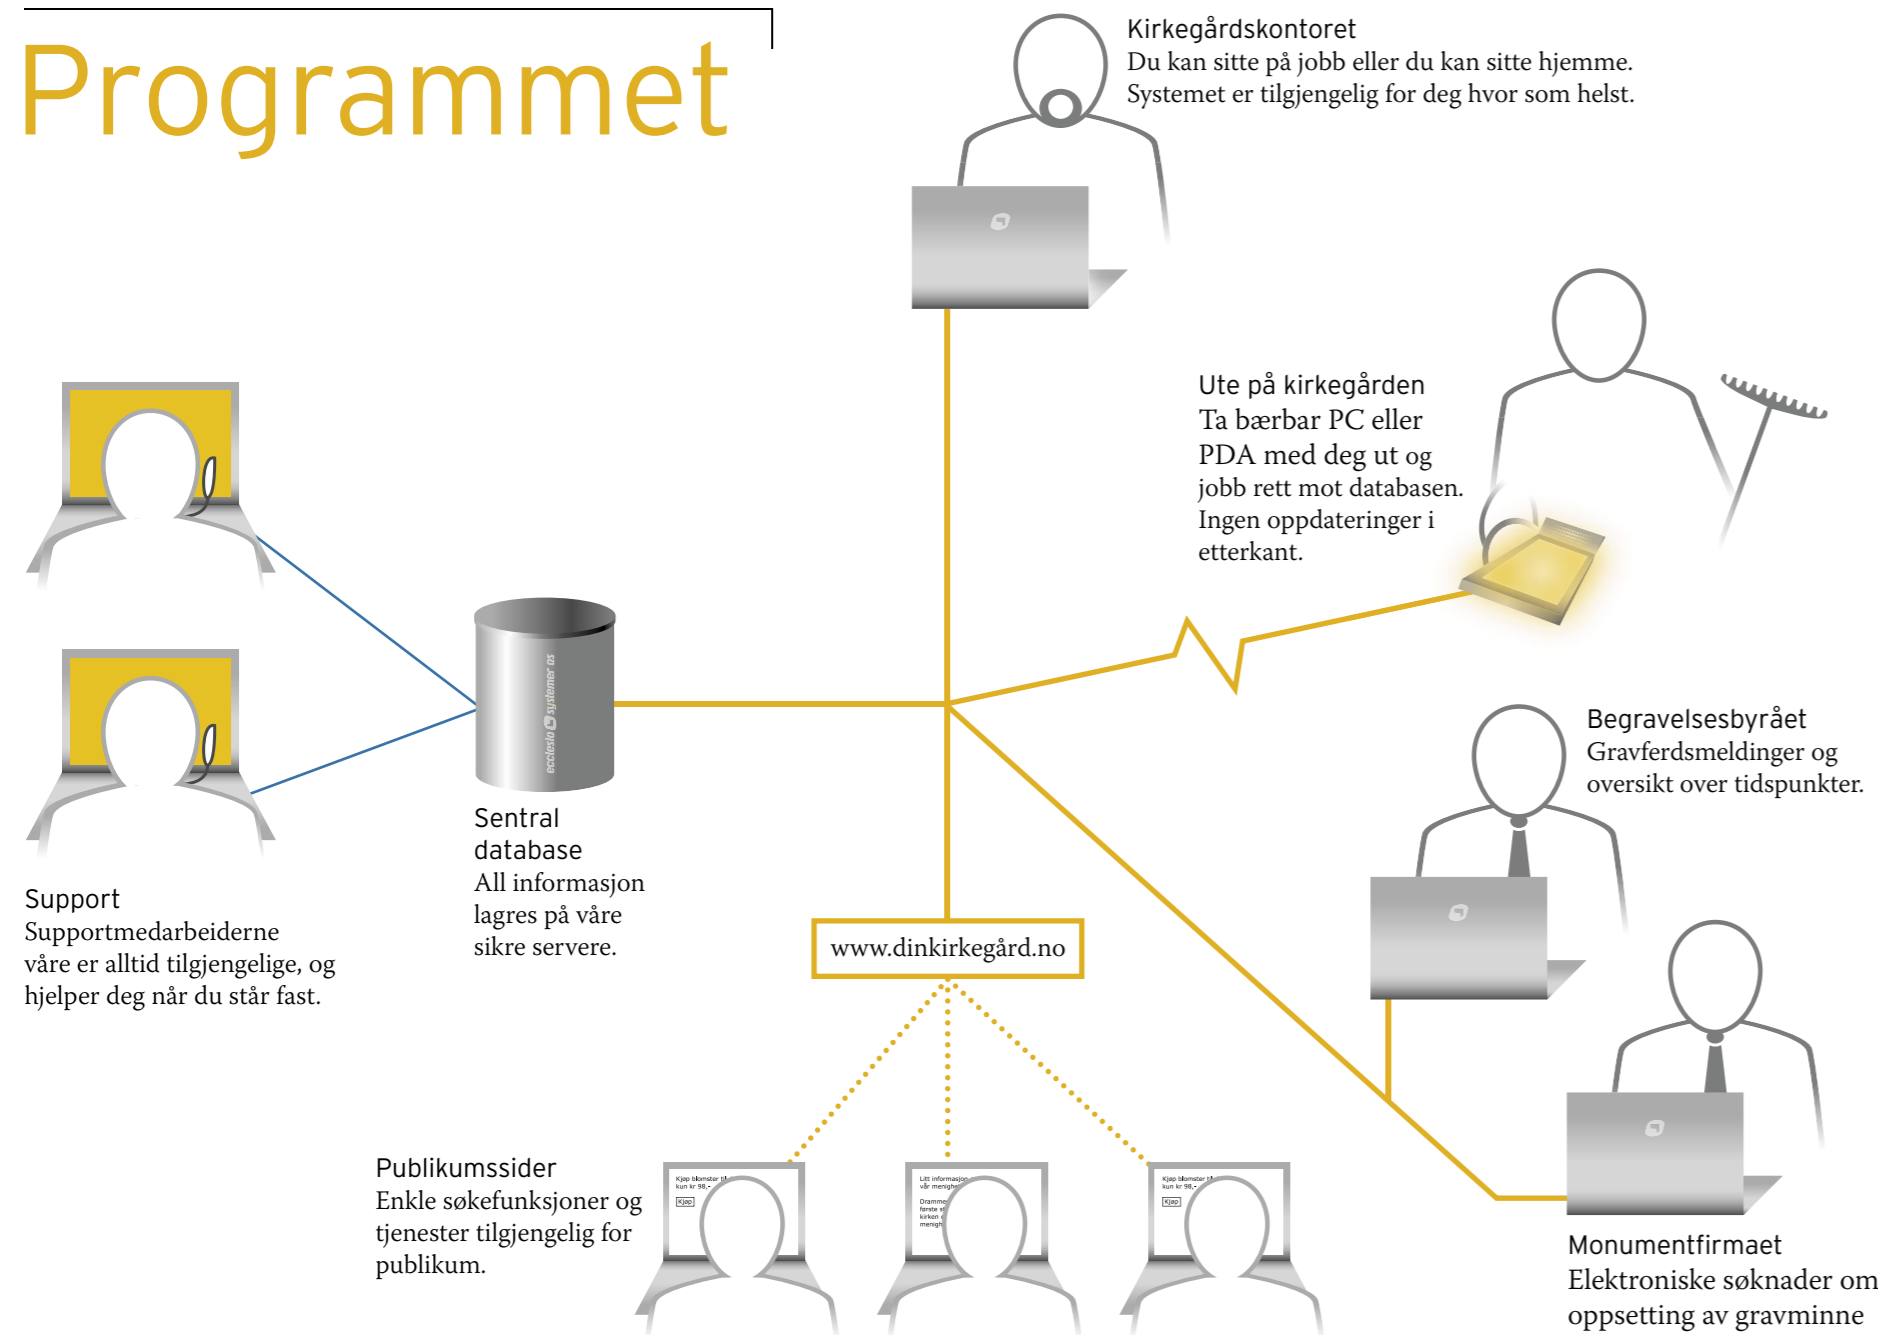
Programmet

Kirkegårdskontoret
Du kan sitte på jobb eller du kan sitte hjemme. Systemet er tilgjengelig for deg hvor som helst.

Ute på kirkegården
Ta bærbar PC eller PDA med deg ut og jobb rett mot databasen. Ingen oppdateringer i etterkant.

ecclesia systemer as

Sentral database
All informasjon lagres på våre sikre servere.

Support
Supportmedarbeiderne våre er alltid tilgjengelige, og hjelper deg når du står fast.

Begravelsesbyrået
Gravferdsmeldinger og oversikt over tidspunkter.

www.dinkirkegård.no

Publikumssider
Enkle søkefunksjoner og tjenester tilgjengelig for publikum.

Kjøp blomster til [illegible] kun kr 98,-
Kjøp

Litt informasjon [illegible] vår menighe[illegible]
Dramme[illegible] første st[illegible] kirken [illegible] menigh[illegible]

Kjøp blomster t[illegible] kun kr 98,-
Kjøp

Monumentfirmaet
Elektroniske søknader om oppsetting av gravminne